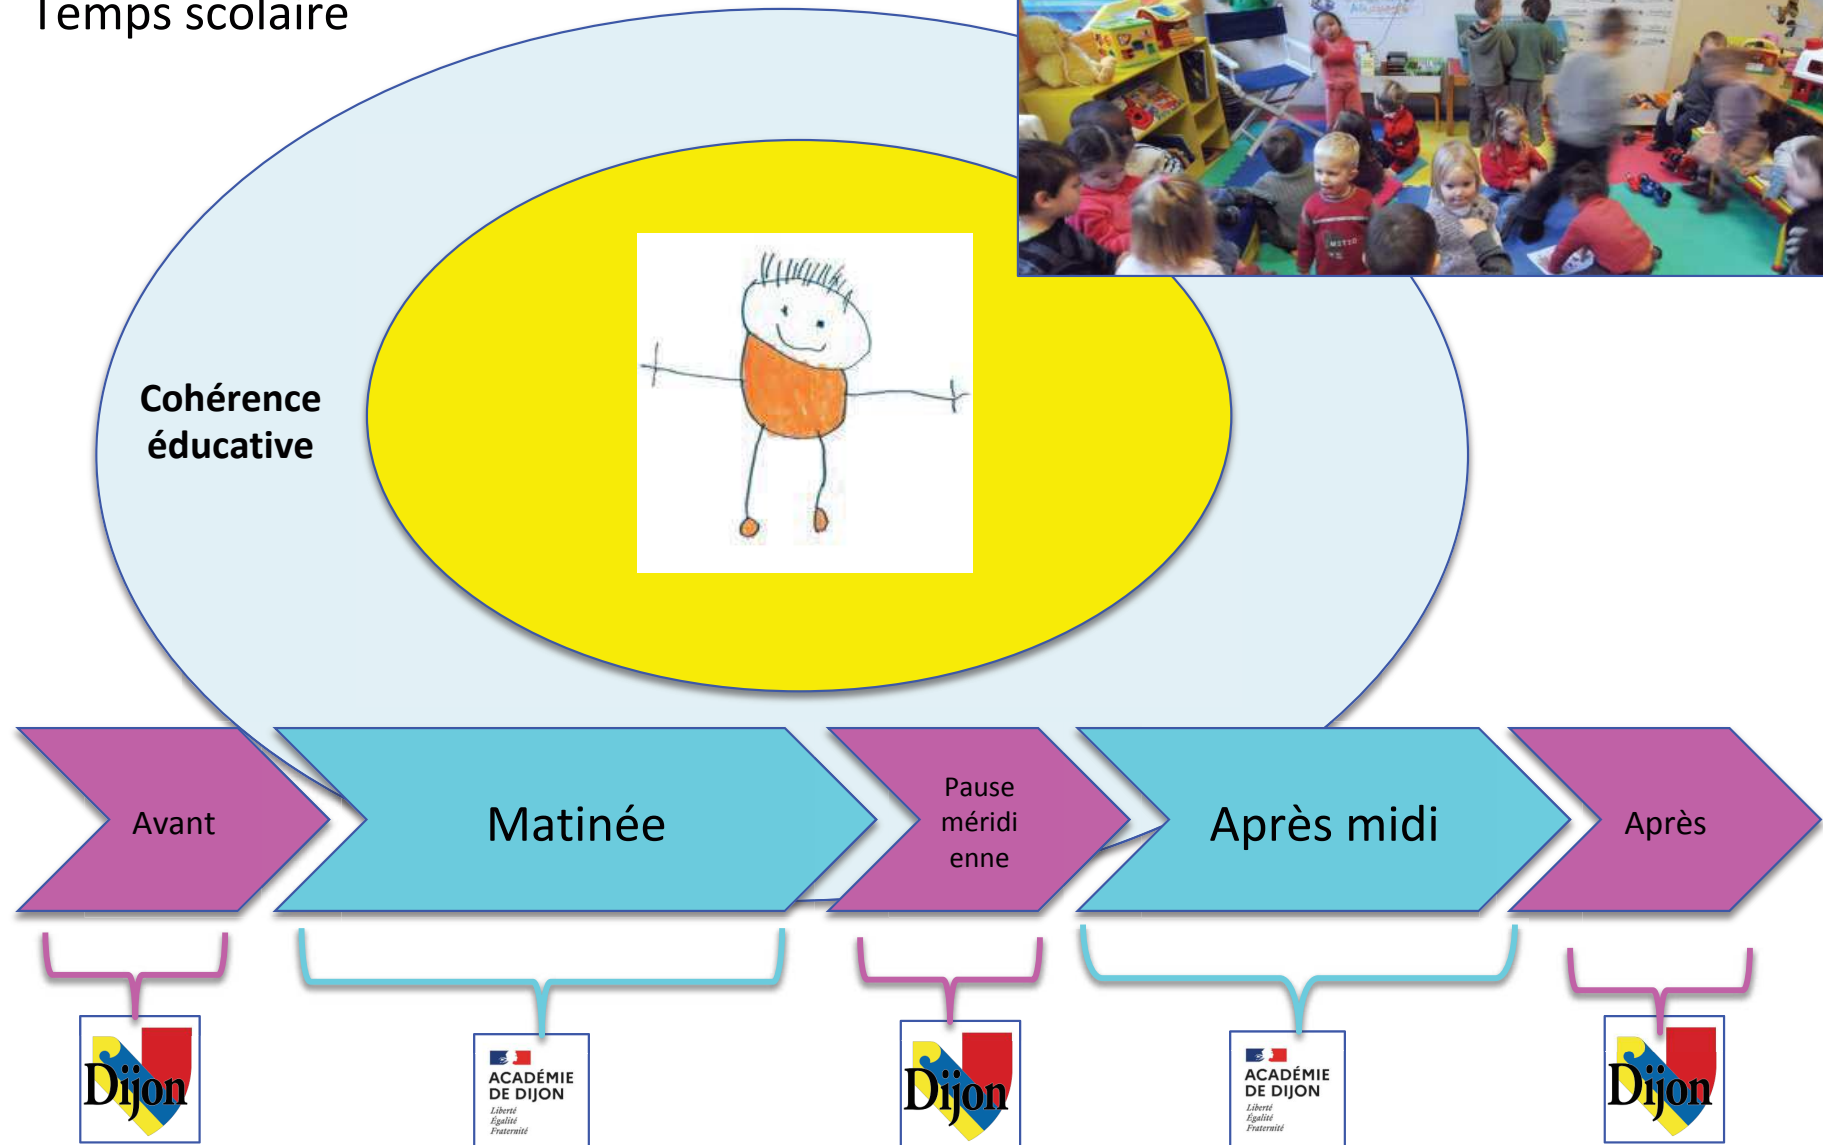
Temps scolaire

Cohérence éducative

Avant

Matinée

Pause méridienne

Après midi

Après

Dijon

ACADÉMIE DE DIJON
Liberté
Égalité
Fraternité

Dijon

ACADÉMIE DE DIJON
Liberté
Égalité
Fraternité

Dijon